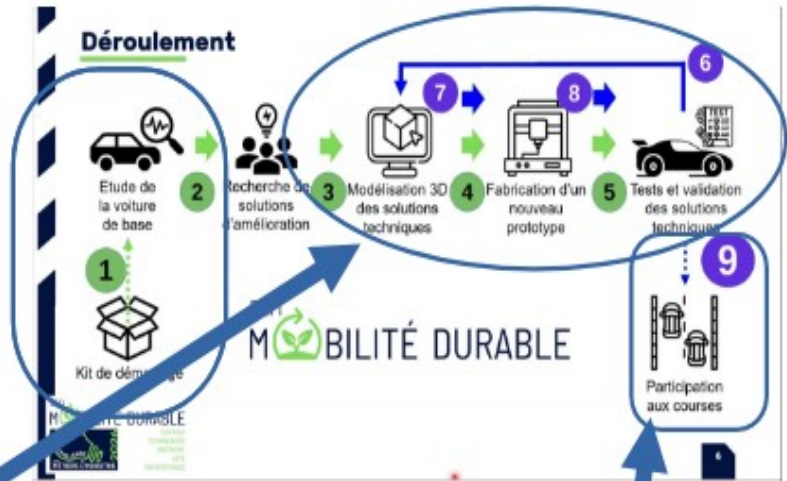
Déroulement

Etude de la voiture de base

2

Recherche de solutions d'amélioration

3

Modélisation 3D des solutions techniques

7

4

Fabrication d'un nouveau prototype

8

5

Tests et validation des solutions techniques

6

TEST

1

Kit de dém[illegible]

9

MOBILITÉ DURABLE

Participation aux courses

MOBILITÉ DURABLE

6